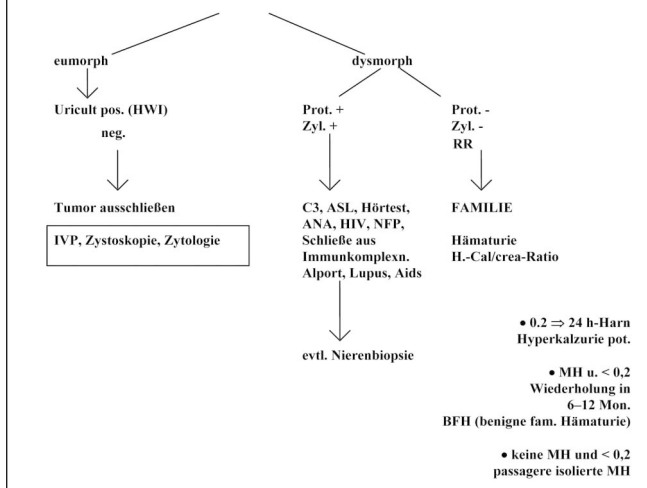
eumorph

Uricult pos. (HWI)
neg.

Tumor ausschließen

IVP, Zystoskopie, Zytologie

dysmorph

Prot. +
Zyl. +

C3, ASL, Hörtest, ANA, HIV, NFP, Schließe aus Immunkomplexn. Alport, Lupus, Aids

evtl. Nierenbiopsie

Prot. -
Zyl. -
RR

FAMILIE

Hämaturie
H.-Cal/crea-Ratio

• 0.2 $\Rightarrow$ 24 h-Harn
Hyperkalzurie pot.

• MH u. < 0,2
Wiederholung in
6–12 Mon.
BFH (benigne fam. Hämaturie)

• keine MH und < 0,2
passagere isolierte MH